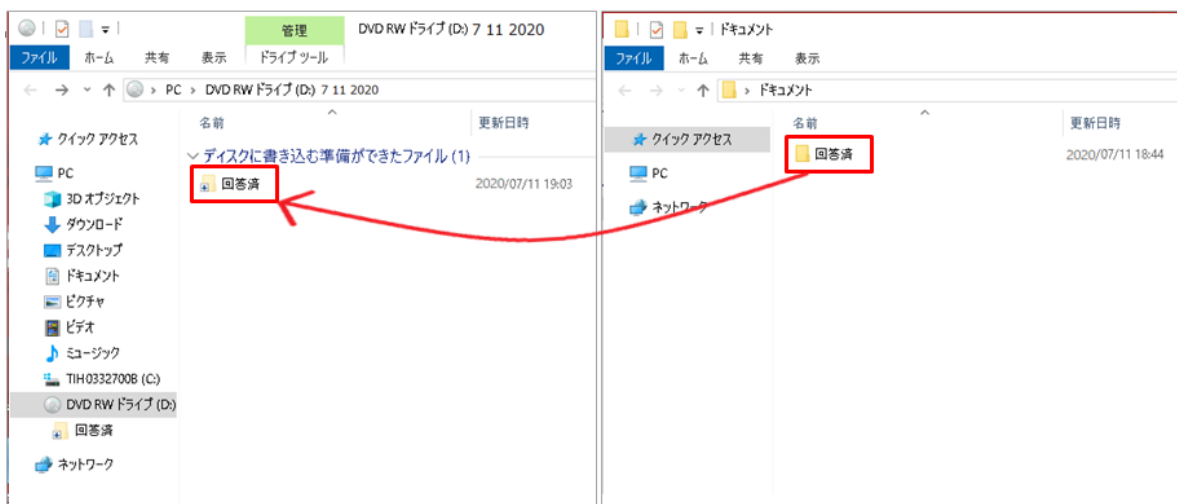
管理 DVD RW ドライブ (D:) 7 11 2020
ファイル ホーム 共有 表示 ドライブ ツール
PC > DVD RW ドライブ (D:) 7 11 2020
名前 更新日時
クイック アクセス
PC
3D オブジェクト
ダウンロード
デスクトップ
ドキュメント
ピクチャ
ビデオ
ミュージック
TIH0332700B (C:)
DVD RW ドライブ (D:)
回答済
ネットワーク
ディスクに書き込む準備ができたファイル (1)
回答済 2020/07/11 19:03

ドキュメント
ファイル ホーム 共有 表示
> ドキュメント
名前 更新日時
クイック アクセス
PC
ネットワーク
回答済 2020/07/11 18:44